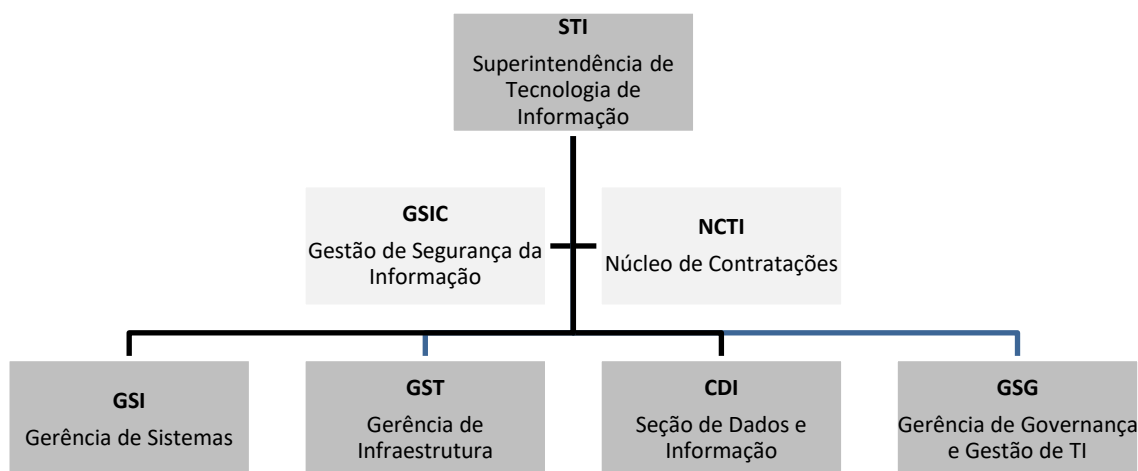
STI
Superintendência de Tecnologia de Informação

GSIC
Gestão de Segurança da Informação

NCTI
Núcleo de Contratações

GSI
Gerência de Sistemas

GST
Gerência de Infraestrutura

CDI
Seção de Dados e Informação

GSG
Gerência de Governança e Gestão de TI